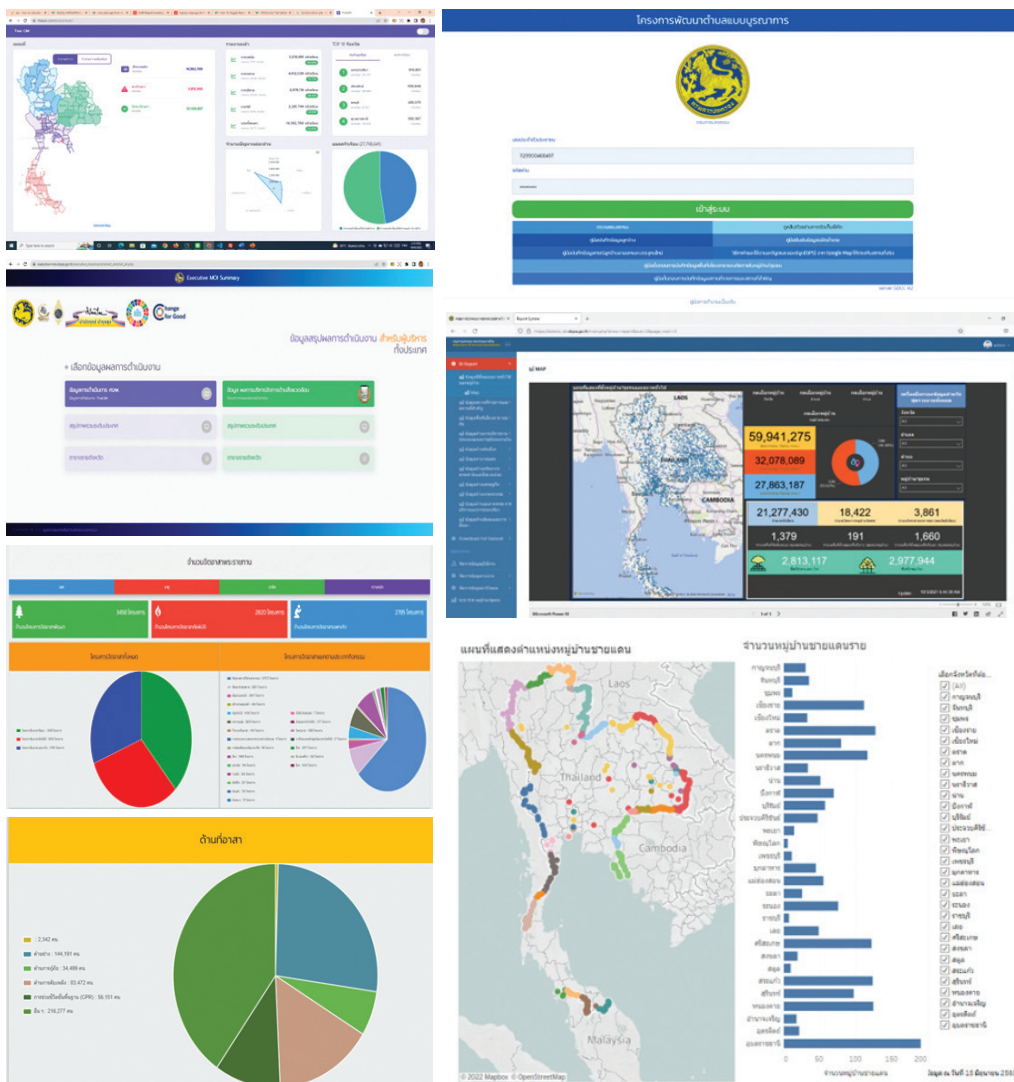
โครงการพัฒนาตำบลแบบบูรณาการ

เข้าสู่ระบบ

Executive MOI Summary

ข้อมูลสรุปผลการดำเนินงาน สำหรับผู้บริหาร ทั่วประเทศ

เลือกข้อมูลผลการดำเนินงาน

MAP

LAOS

THAILAND

CAMBODIA

59,941,275

32,078,089

27,863,187

21,277,430

18,422

3,861

1,379

191

1,660

2,813,117

2,977,944

จำนวนจิตอาสาพระราชทาน

3450 โครงการ

2820 โครงการ

2765 โครงการ

ด้านจิตอาสา

2,342 คน

ด้านช่าง : 144,191 คน

ด้านการครัว : 34,489 คน

ด้านการดับเพลิง : 83,472 คน

การช่วยชีวิตขั้นพื้นฐาน (CPR) : 56,151 คน

อื่น ๆ : 216,277 คน

แผนที่แสดงตำแหน่งหมู่บ้านชายแดน

Laos

Thailand

Cambodia

Malaysia

© 2022 Mapbox © OpenStreetMap

จำนวนหมู่บ้านชายแดนราย

กาญจนบุรี
จันทบุรี
ชุมพร
เชียงราย
เชียงใหม่
ตราด
ตาก
นครพนม
นราธิวาส
น่าน
บึงกาฬ
บุรีรัมย์
ประจวบคีรีขันธ์
พะเยา
พิษณุโลก
เพชรบุรี
มุกดาหาร
แม่ฮ่องสอน
ยะลา
ระนอง
ราชบุรี
เลย
ศรีสะเกษ
สงขลา
สตูล
สระแก้ว
สุรินทร์
หนองคาย
อำนาจเจริญ
อุตรดิตถ์
อุบลราชธานี

0 50 100 150 200

จำนวนหมู่บ้านชายแดน

เลือกจังหวัดที่ต้อ...
(All)
กาญจนบุรี
จันทบุรี
ชุมพร
เชียงราย
เชียงใหม่
ตราด
ตาก
นครพนม
นราธิวาส
น่าน
บึงกาฬ
บุรีรัมย์
ประจวบคีรี...
พะเยา
พิษณุโลก
เพชรบุรี
มุกดาหาร
แม่ฮ่องสอน
ยะลา
ระนอง
ราชบุรี
เลย
ศรีสะเกษ
สงขลา
สตูล
สระแก้ว
สุรินทร์
หนองคาย
อำนาจเจริญ
อุตรดิตถ์
อุบลราชธานี

ข้อมูล ณ วันที่ 13 มิถุนายน 256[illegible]